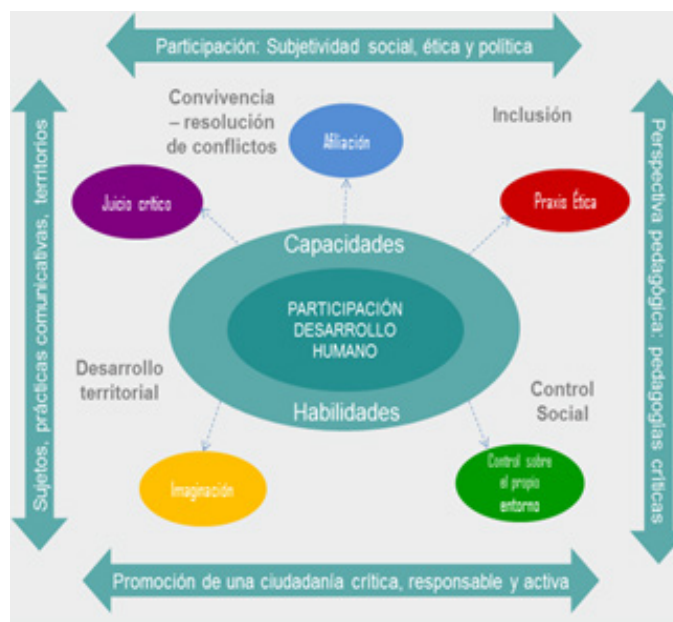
Participación: Subjetividad social, ética y política

Sujetos, prácticas comunicativas, territorios

Perspectiva pedagógica: pedagogías críticas

Convivencia – resolución de conflictos

Afiliación

Inclusión

Juicio crítico

Praxis Ética

Capacidades

PARTICIPACIÓN DESARROLLO HUMANO

Habilidades

Desarrollo territorial

Control Social

Imaginación

Control sobre el propio entorno

Promoción de una ciudadanía crítica, responsable y activa